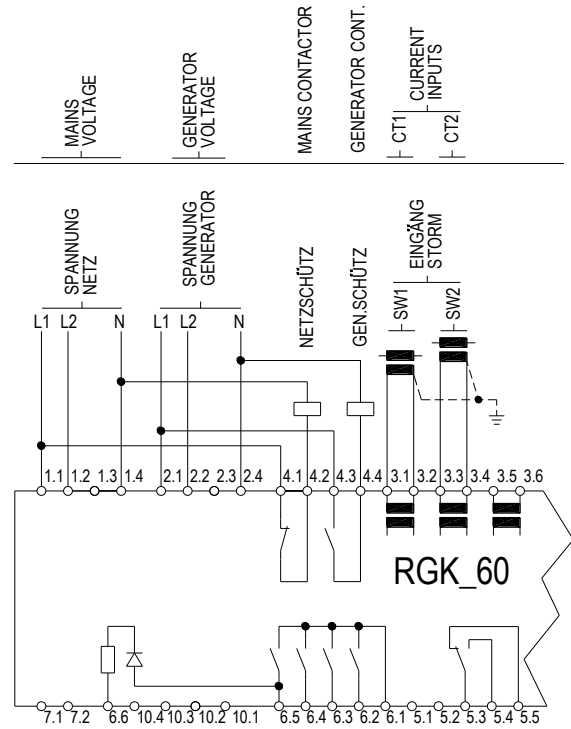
MAINS VOLTAGE

GENERATOR VOLTAGE

MAINS CONTACTOR

GENERATOR CONT.

CT1

CURRENT INPUTS

CT2

SPANNUNG NETZ

SPANNUNG GENERATOR

NETZSCHÜTZ

GEN.SCHÜTZ

SW1

EINGÄNG STORM

SW2

L1 L2 N

L1 L2 N

1.1 1.2 1.3 1.4 2.1 2.2 2.3 2.4 4.1 4.2 4.3 4.4 3.1 3.2 3.3 3.4 3.5 3.6

RGK_60

7.1 7.2 6.6 10.4 10.3 10.2 10.1 6.5 6.4 6.3 6.2 6.1 5.1 5.2 5.3 5.4 5.5